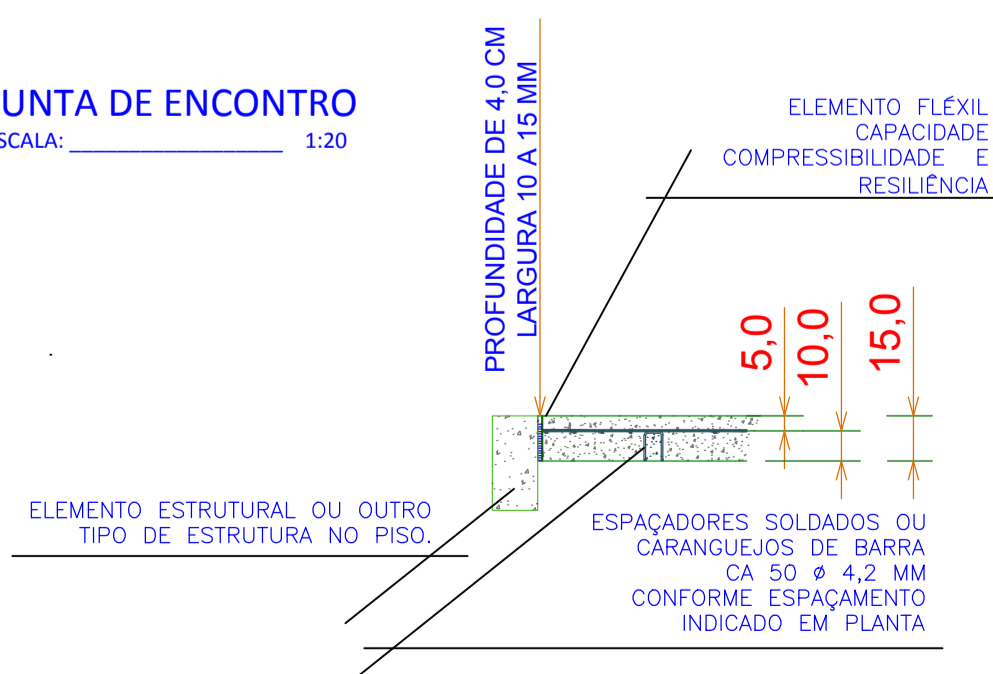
UNTA DE ENCONTRO
SCALA: ________________ 1:20

PROFUNDIDADE DE 4,0 CM
LARGURA 10 A 15 MM

ELEMENTO FLÉXIL
CAPACIDADE
COMPRESSIBILIDADE E
RESILIÊNCIA

5,0
10,0
15,0

ELEMENTO ESTRUTURAL OU OUTRO TIPO DE ESTRUTURA NO PISO.

ESPAÇADORES SOLDADOS OU CARANGUEJOS DE BARRA CA 50 $\phi$ 4,2 MM CONFORME ESPAÇAMENTO INDICADO EM PLANTA